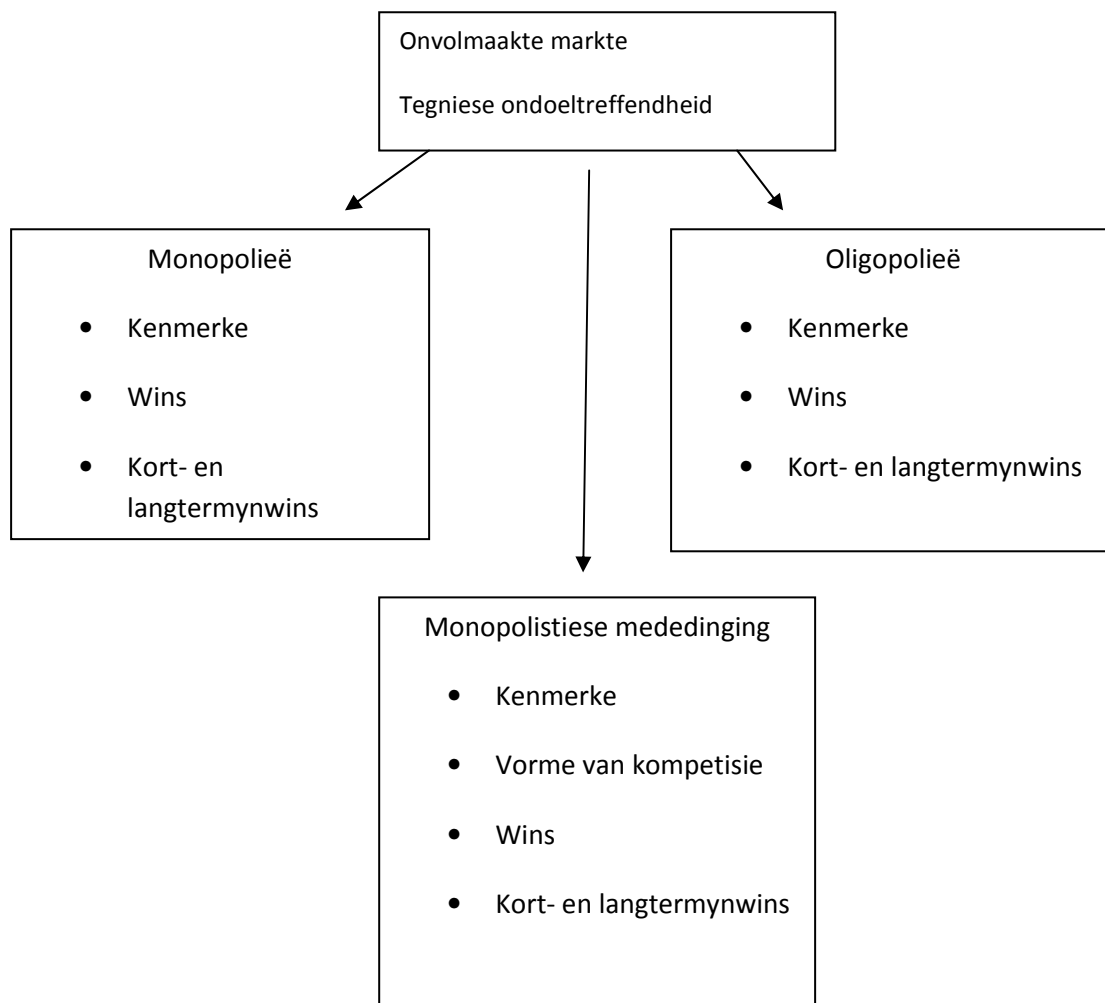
Onvolmaakte markte

Tegniese ondoeltreffendheid

Monopolieë

- Kenmerke
- Wins
- Kort- en langtermynwins

Oligopolieë

- Kenmerke
- Wins
- Kort- en langtermynwins

Monopolistiese mededinging

- Kenmerke
- Vorme van kompetisie
- Wins
- Kort- en langtermynwins